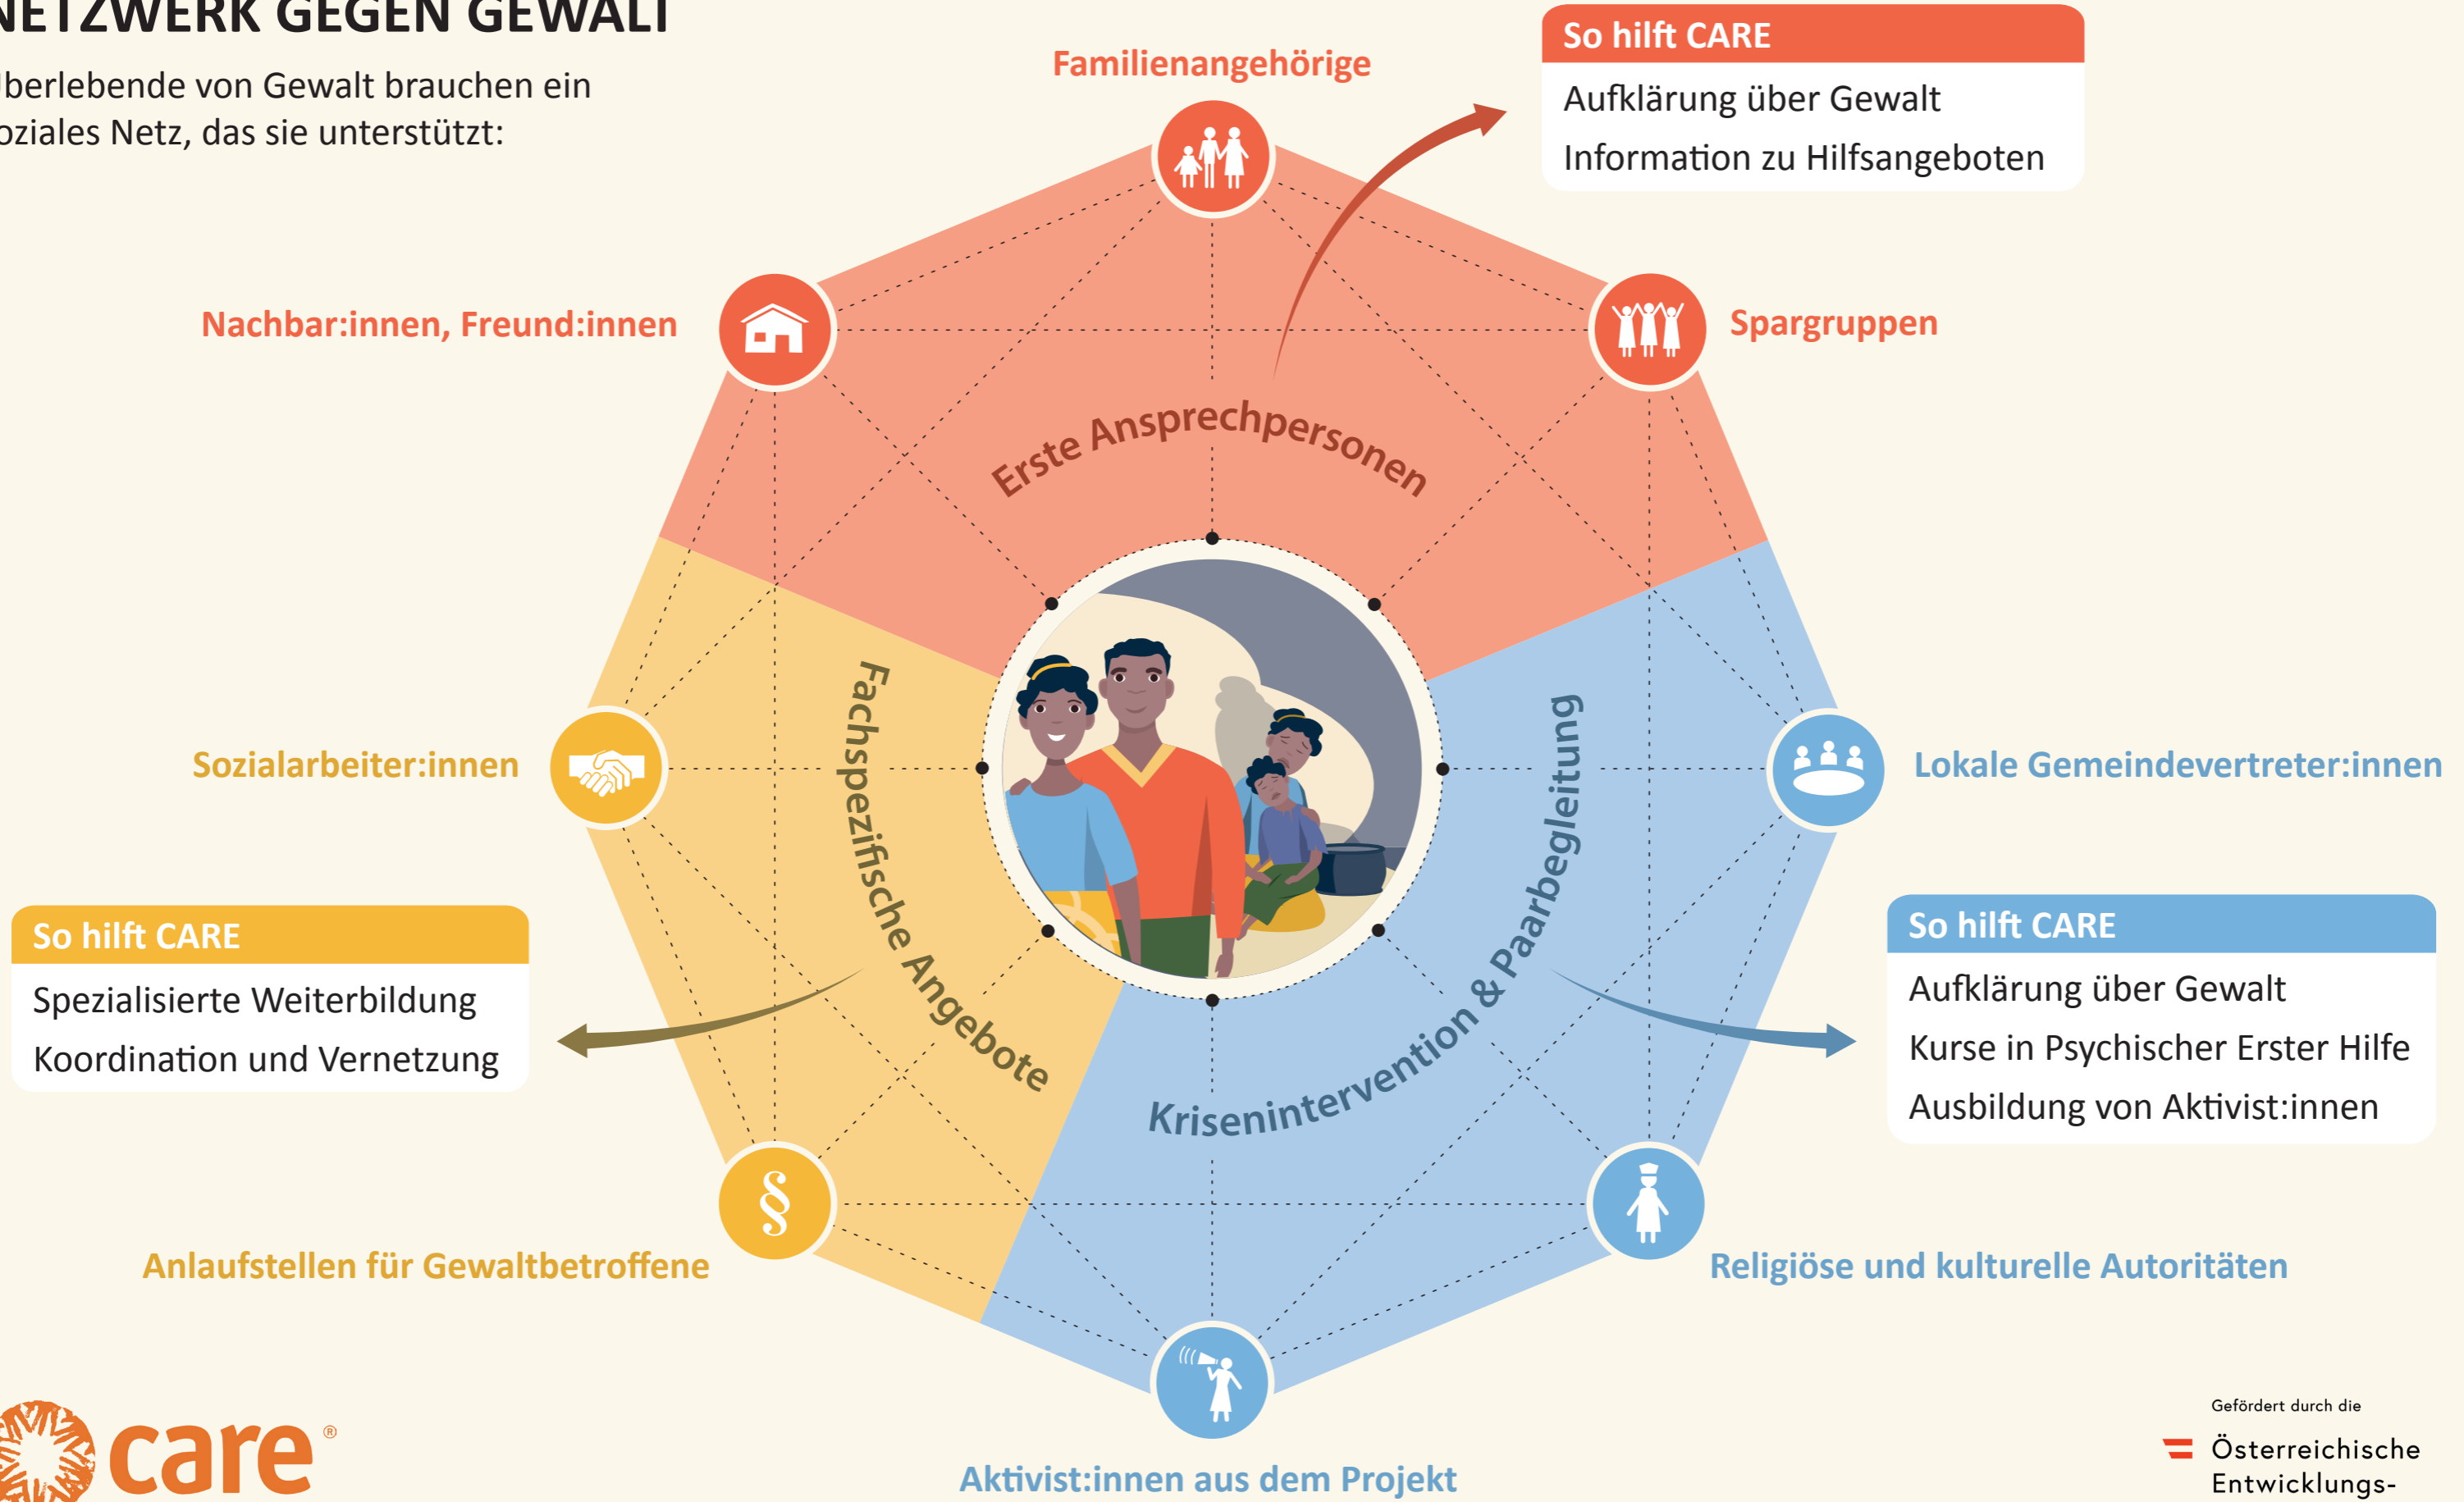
NETZWERK GEGEN GEWALT

berlebende von Gewalt brauchen ein oziales Netz, das sie unterstützt:

Familienangehörige

So hilft CARE
Aufklärung über Gewalt
Information zu Hilfsangeboten

Nachbar:innen, Freund:innen

Spargruppen

Erste Ansprechpersonen

Sozialarbeiter:innen

Fachspezifische Angebote

Krisenintervention & Paarbegleitung

Lokale Gemeindevertreter:innen

So hilft CARE
Spezialisierte Weiterbildung
Koordination und Vernetzung

So hilft CARE
Aufklärung über Gewalt
Kurse in Psychischer Erster Hilfe
Ausbildung von Aktivist:innen

§

Anlaufstellen für Gewaltbetroffene

Religiöse und kulturelle Autoritäten

Aktivist:innen aus dem Projekt

care®

Gefördert durch die
Österreichische Entwicklungs-